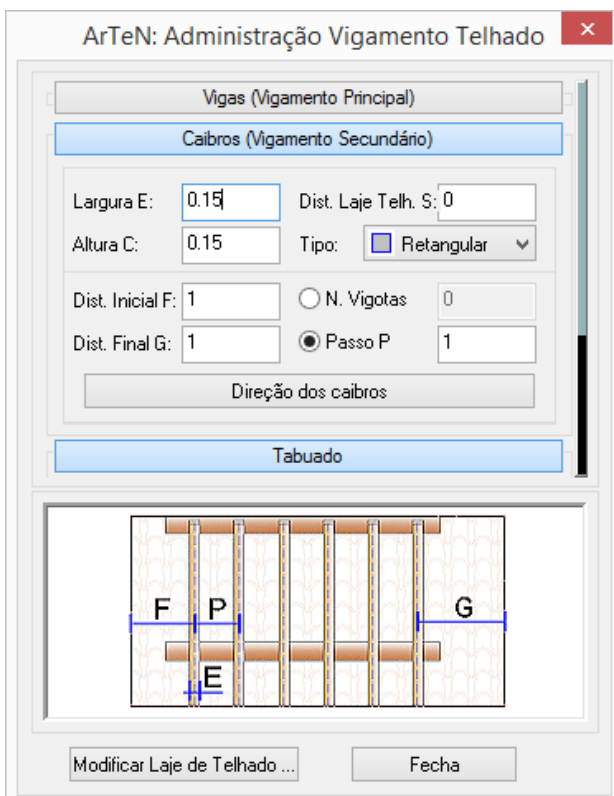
ArTeN: Administração Vigamento Telhado

Vigas (Vigamento Principal)

Caibros (Vigamento Secundário)

Largura E: 0.15

Dist. Laje Telh. S: 0

Altura C: 0.15

Tipo: Retangular

Dist. Inicial F: 1

N. Vigotas 0

Dist. Final G: 1

Passo P 1

Direção dos caibros

Tabuado

F P G

E

Modificar Laje de Telhado ...

Fecha